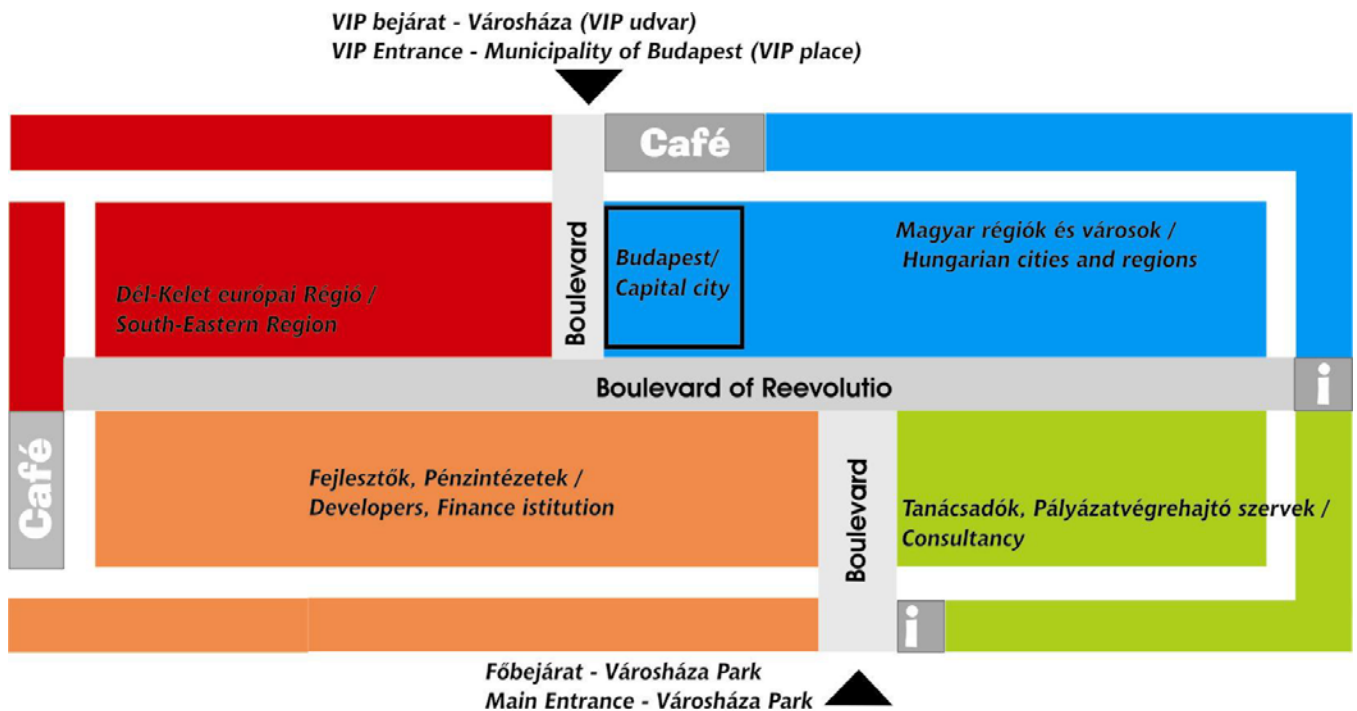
VIP bejárat - Városháza (VIP udvar)
VIP Entrance - Municipality of Budapest (VIP place)

Café

Boulevard

Budapest/
Capital city

Magyar régiók és városok /
Hungarian cities and regions

Dél-Kelet európai Régió /
South-Eastern Region

Boulevard of Reevolutio

i

Café

Fejlesztők, Pénzintézetek /
Developers, Finance istitution

Boulevard

Tanácsadók, Pályázatvégrehajtó szervek /
Consultancy

i

Főbejárat - Városháza Park
Main Entrance - Városháza Park